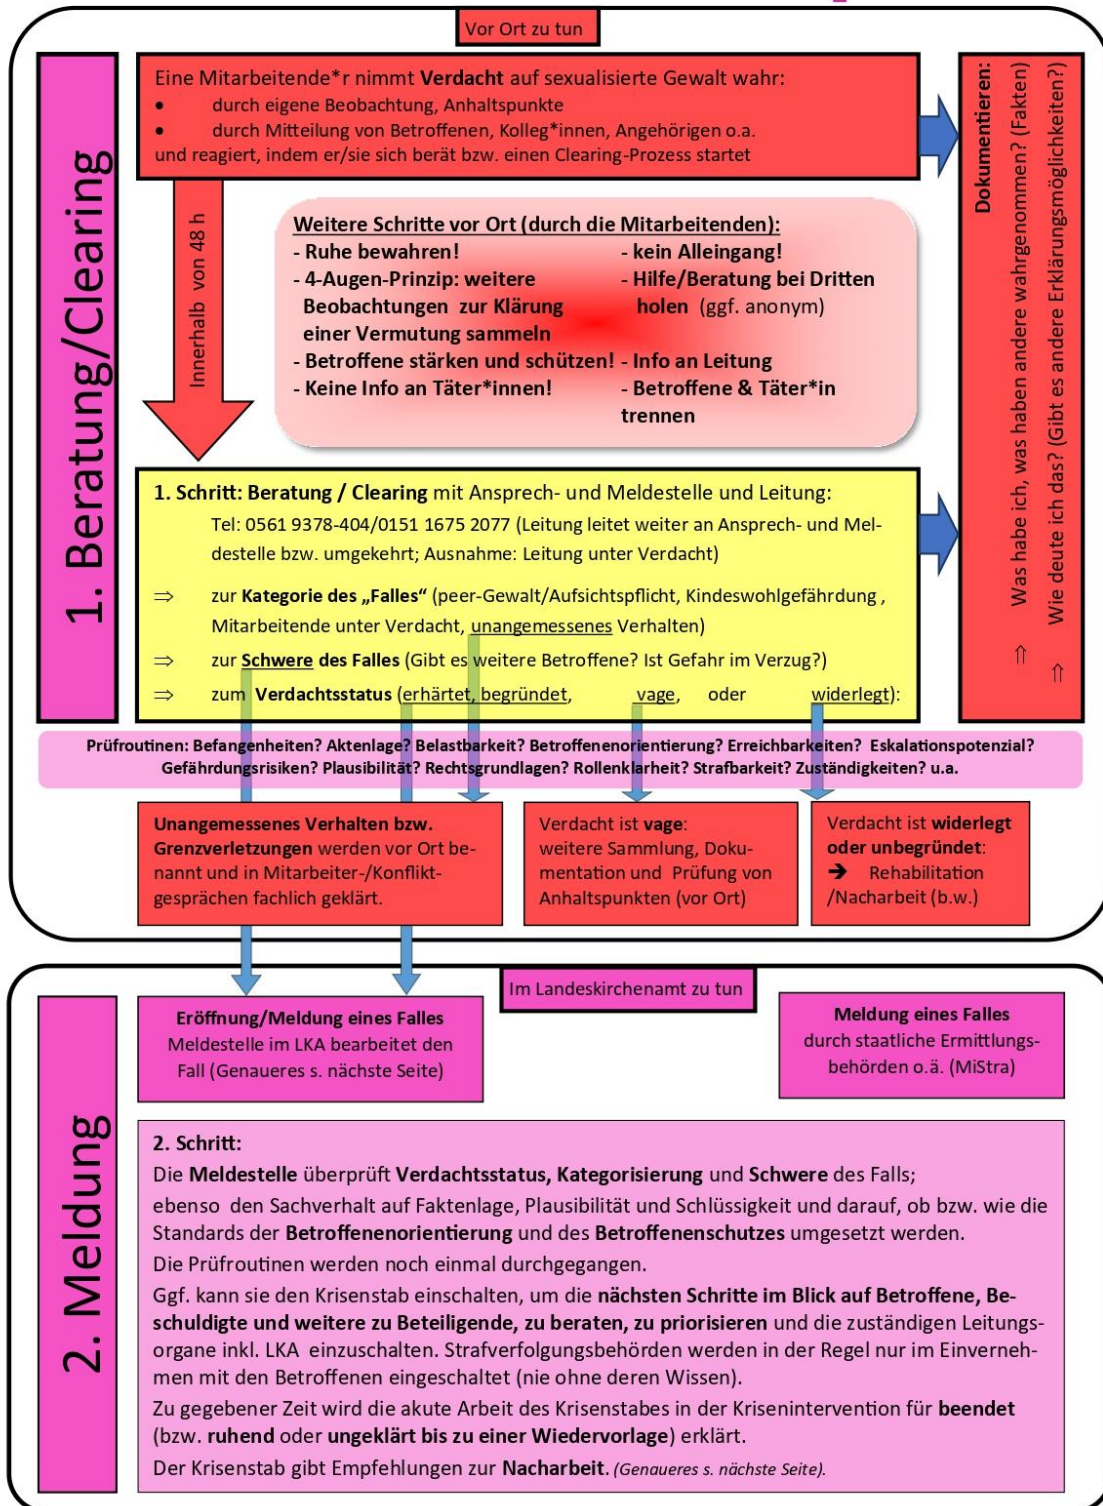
Vor Ort zu tun

1. Beratung/Clearing

Eine Mitarbeitende*r nimmt Verdacht auf sexualisierte Gewalt wahr:
• durch eigene Beobachtung, Anhaltspunkte
• durch Mitteilung von Betroffenen, Kolleg*innen, Angehörigen o.a.
und reagiert, indem er/sie sich berät bzw. einen Clearing-Prozess startet

Dokumentieren:
⇑ Was habe ich, was haben andere wahrgenommen? (Fakten)
⇑ Wie deute ich das? (Gibt es andere Erklärungsmöglichkeiten?)

Innerhalb von 48 h

Weitere Schritte vor Ort (durch die Mitarbeitenden):
- Ruhe bewahren!
- 4-Augen-Prinzip: weitere Beobachtungen zur Klärung einer Vermutung sammeln
- Betroffene stärken und schützen!
- Keine Info an Täter*innen!
- kein Alleingang!
- Hilfe/Beratung bei Dritten holen (ggf. anonym)
- Info an Leitung
- Betroffene & Täter*in trennen

1. Schritt: Beratung / Clearing mit Ansprech- und Meldestelle und Leitung:
Tel: 0561 9378-404/0151 1675 2077 (Leitung leitet weiter an Ansprech- und Meldestelle bzw. umgekehrt; Ausnahme: Leitung unter Verdacht)
⇒ zur Kategorie des „Falles" (peer-Gewalt/Aufsichtspflicht, Kindeswohlgefährdung , Mitarbeitende unter Verdacht, unangemessenes Verhalten)
⇒ zur Schwere des Falles (Gibt es weitere Betroffene? Ist Gefahr im Verzug?)
⇒ zum Verdachtsstatus (erhärtet, begründet, vage, oder widerlegt):

Prüfroutinen: Befangenheiten? Aktenlage? Belastbarkeit? Betroffenenorientierung? Erreichbarkeiten? Eskalationspotenzial? Gefährdungsrisiken? Plausibilität? Rechtsgrundlagen? Rollenklarheit? Strafbarkeit? Zuständigkeiten? u.a.

Unangemessenes Verhalten bzw. Grenzverletzungen werden vor Ort benannt und in Mitarbeiter-/Konfliktgesprächen fachlich geklärt.

Verdacht ist vage: weitere Sammlung, Dokumentation und Prüfung von Anhaltspunkten (vor Ort)

Verdacht ist widerlegt oder unbegründet:
➔ Rehabilitation /Nacharbeit (b.w.)

Im Landeskirchenamt zu tun

2. Meldung

Eröffnung/Meldung eines Falles
Meldestelle im LKA bearbeitet den Fall (Genaueres s. nächste Seite)

Meldung eines Falles
durch staatliche Ermittlungsbehörden o.ä. (MiStra)

2. Schritt:
Die Meldestelle überprüft Verdachtsstatus, Kategorisierung und Schwere des Falls;
ebenso den Sachverhalt auf Faktenlage, Plausibilität und Schlüssigkeit und darauf, ob bzw. wie die Standards der Betroffenenorientierung und des Betroffenenschutzes umgesetzt werden.
Die Prüfroutinen werden noch einmal durchgegangen.
Ggf. kann sie den Krisenstab einschalten, um die nächsten Schritte im Blick auf Betroffene, Beschuldigte und weitere zu Beteiligende, zu beraten, zu priorisieren und die zuständigen Leitungsorgane inkl. LKA einzuschalten. Strafverfolgungsbehörden werden in der Regel nur im Einvernehmen mit den Betroffenen eingeschaltet (nie ohne deren Wissen).
Zu gegebener Zeit wird die akute Arbeit des Krisenstabes in der Krisenintervention für beendet (bzw. ruhend oder ungeklärt bis zu einer Wiedervorlage) erklärt.
Der Krisenstab gibt Empfehlungen zur Nacharbeit. (Genaueres s. nächste Seite).